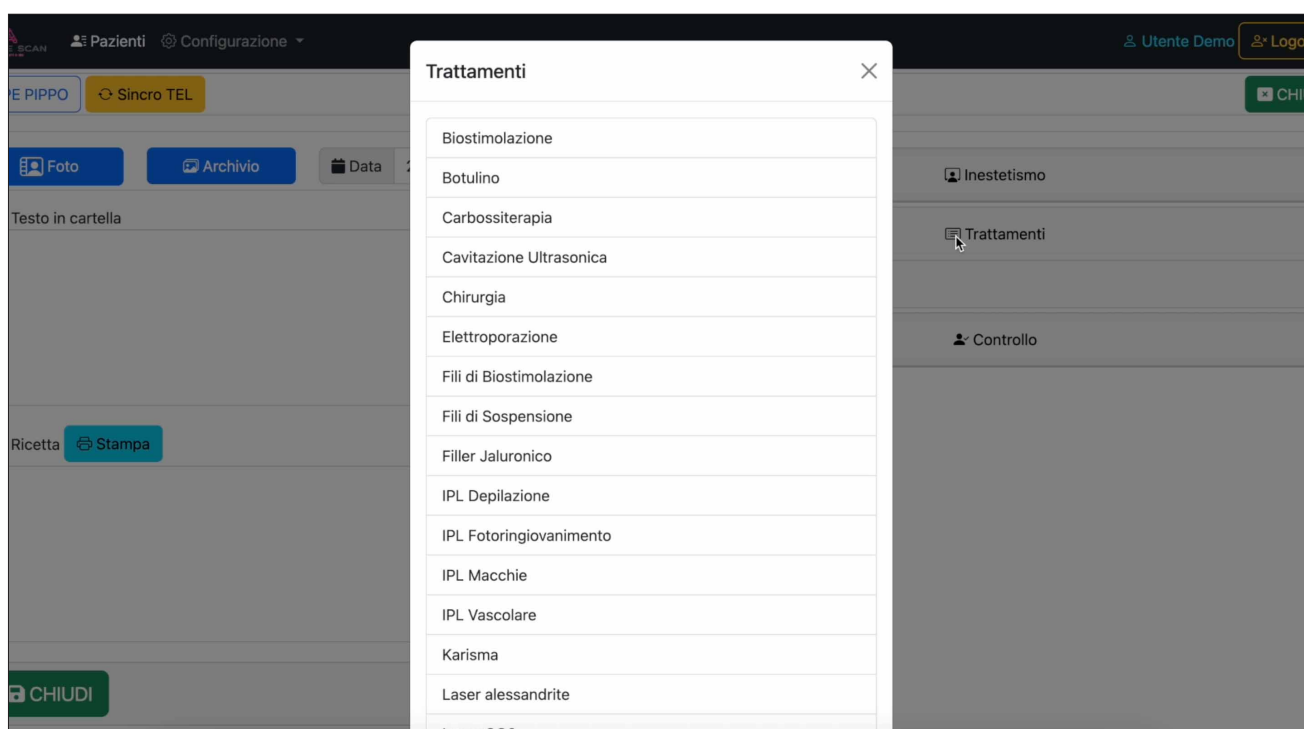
SCAN Pazienti Configurazione

Utente Demo Logo

E PIPPO Sincro TEL

CHI

Foto Archivio Data

Testo in cartella

Ricetta Stampa

CHIUDI

Inestetismo

Trattamenti

Controllo

Trattamenti

Biostimolazione
Botulino
Carbossiterapia
Cavitazione Ultrasonica
Chirurgia
Elettroporazione
Fili di Biostimolazione
Fili di Sospensione
Filler Jaluronico
IPL Depilazione
IPL Fotoringiovanimento
IPL Macchie
IPL Vascolare
Karisma
Laser alessandrite
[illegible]